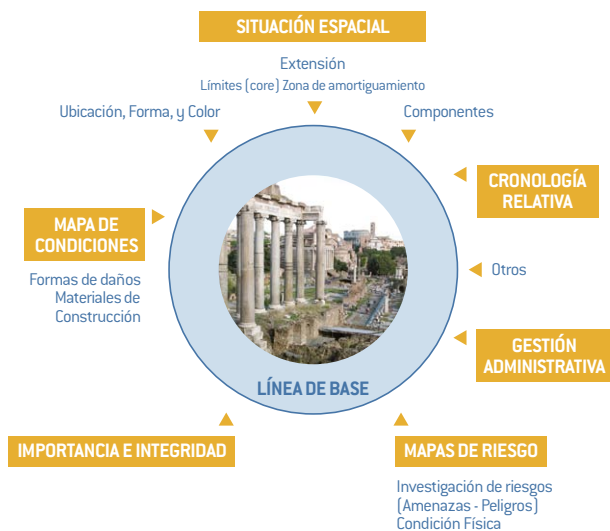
SITUACIÓN ESPACIAL

Extensión
Límites (core) Zona de amortiguamiento

Ubicación, Forma, y Color

Componentes

CRONOLOGÍA RELATIVA

MAPA DE CONDICIONES

Formas de daños
Materiales de Construcción

Otros

GESTIÓN ADMINISTRATIVA

LÍNEA DE BASE

IMPORTANCIA E INTEGRIDAD

MAPAS DE RIESGO

Investigación de riesgos (Amenazas - Peligros)
Condición Física